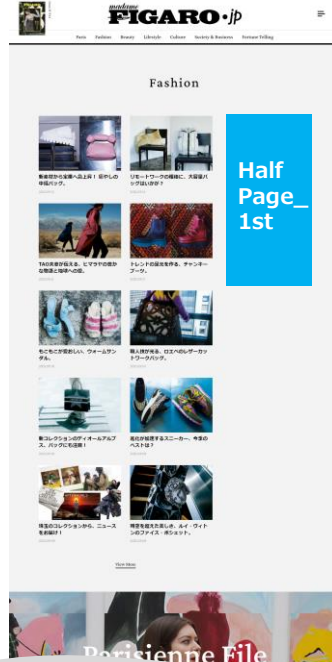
madame
FIGARO.jp

Paris Fashion Beauty Lifestyle Culture Society & Business Fortune Telling

Fashion

Half Page_ 1st

紫素材から定番へ返上昇！即やしの　羊皮バッグ。

リモートワークの機種に、大留室バッグはいかが？

TAO来春が見える、ヒマラヤの壮かな物語と場球への道。

トレンドの延長を作る、チャンキーブーツ。

もこもこが愛おしい、ウォームサンダル。

職人技がある、ロエベのレザーカゴラークバッグ。

新コレクションのディオールアルプス、バッグにも注目！

追比が能理するスニーカー、今冬のベストは？

珠玉のコレクションから、ニュースを出題！

明言を能力た深した、ルイ・ヴィトンのファイス・ボショット。

View More

Parisienne File